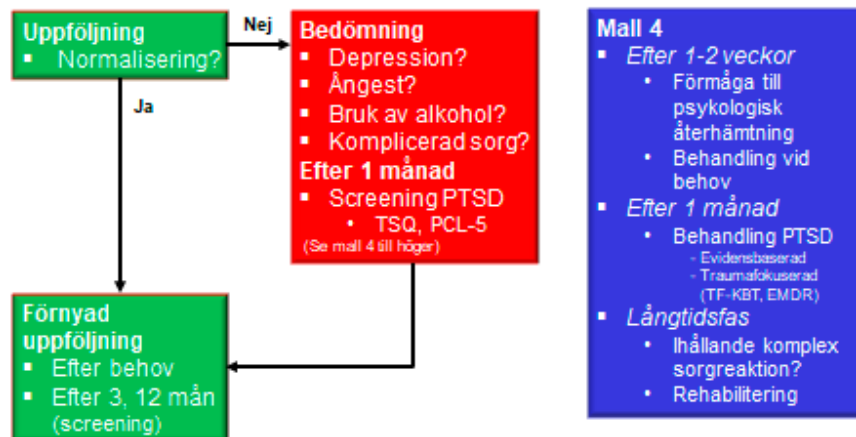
Uppföljning
▪ Normalisering?

Nej

Ja

Bedömning
▪ Depression?
▪ Ångest?
▪ Bruk av alkohol?
▪ Komplicerad sorg?
Efter 1 månad
▪ Screening PTSD
• TSQ, PCL-5
(Se mall 4 till höger)

Förnyad uppföljning
▪ Efter behov
▪ Efter 3, 12 mån (screening)

Mall 4
▪ Efter 1-2 veckor
• Förmåga till psykologisk återhämtning
• Behandling vid behov
▪ Efter 1 månad
• Behandling PTSD
- Evidensbaserad
- Traumafokuserad (TF-KBT, EMDR)
▪ Långtidsfas
• Ihållande komplex sorgreaktion?
• Rehabilitering